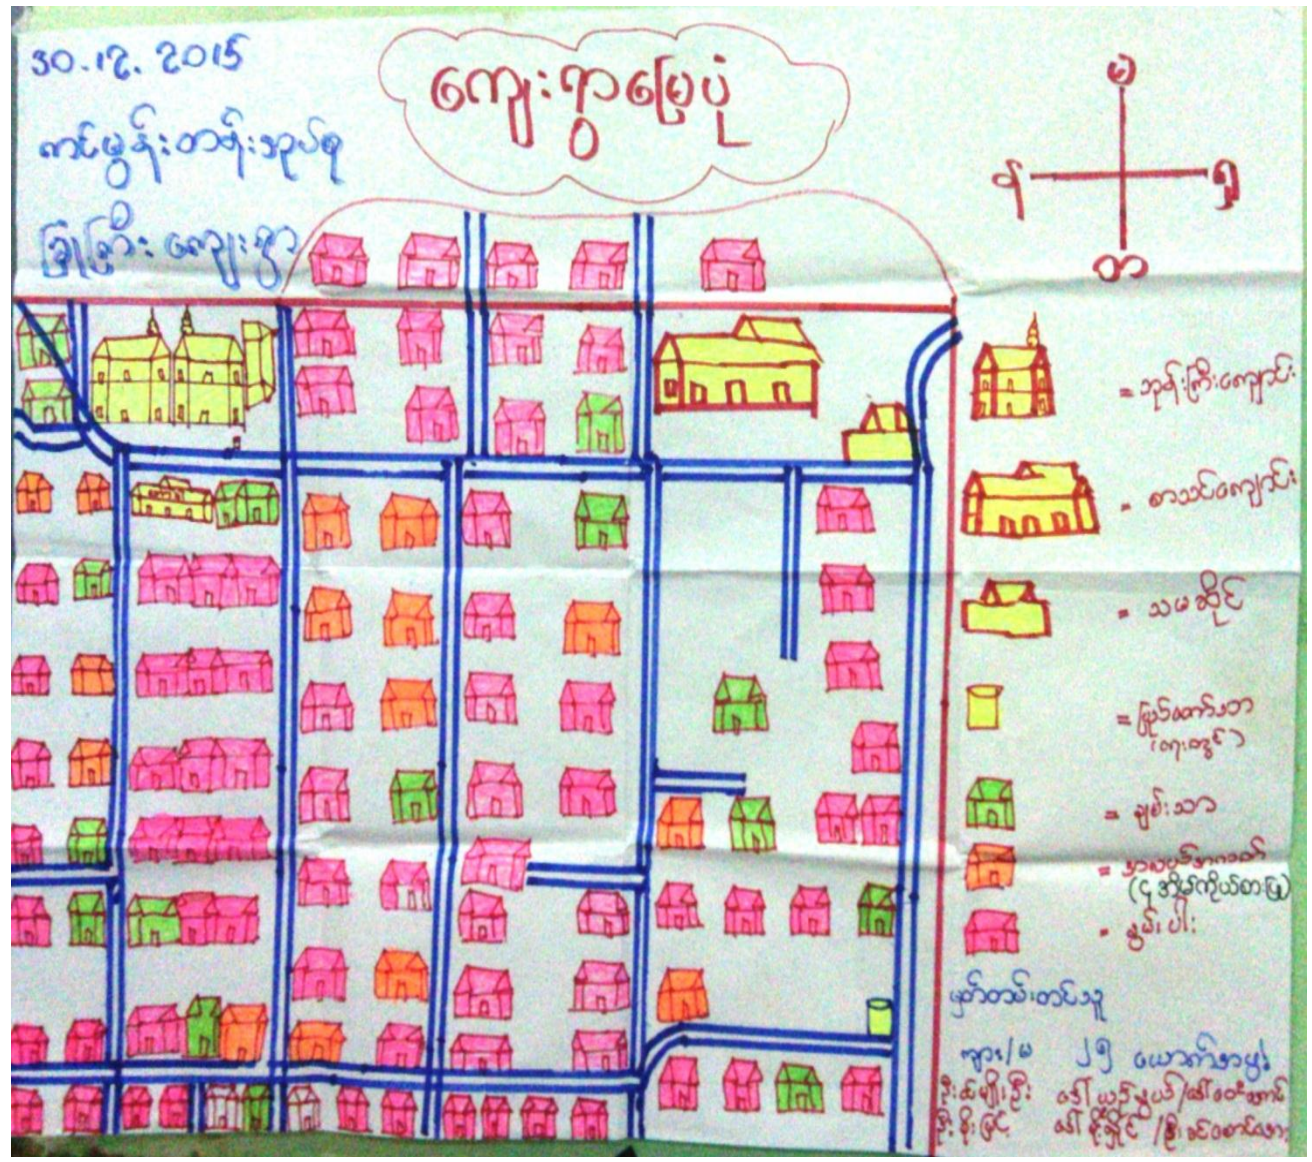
၁၀.၁၉.၂၀၁၅
ကင်းမွန်းတိုက်နယ်
ကြံခင်းကျေးရွာ

ကျေးရွာမြေပုံ

မြ
န
အ
တ

= ဘုရားကြီးကျောင်း
= စာသင်ကျောင်း
= သမဆိုင်
= မြေအောက်ရေ (ရေကွင်း)
= ချမ်းသာ
= ချမ်းသာ (ငွေအဆင်ပြေ)
= ဆင်းရဲ

မှတ်တမ်းတင်သူ
ကျား/မ ၂၅ ယောက်
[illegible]
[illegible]